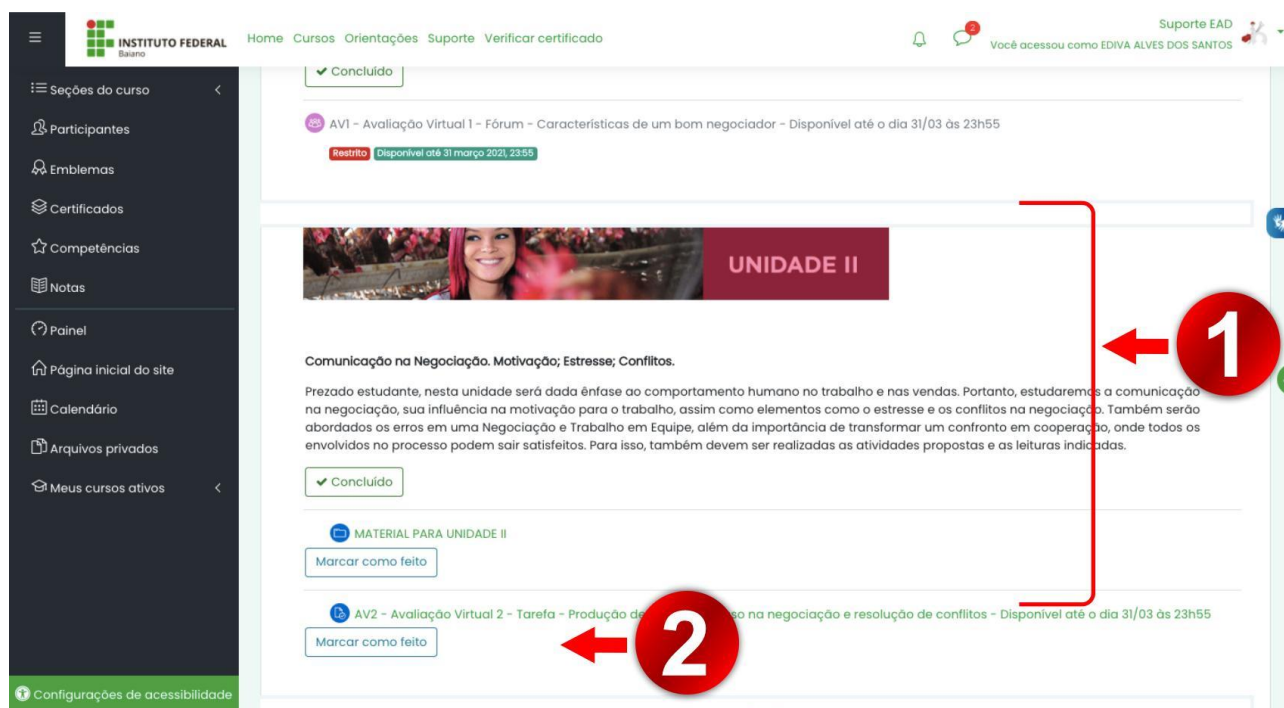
INSTITUTO FEDERAL
Baiano

Home Cursos Orientações Suporte Verificar certificado

2

Suporte EAD
Você acessou como EDIVA ALVES DOS SANTOS

Seções do curso
Participantes
Emblemas
Certificados
Competências
Notas
Painel
Página inicial do site
Calendário
Arquivos privados
Meus cursos ativos
Configurações de acessibilidade

✔ Concluído

AV1 - Avaliação Virtual 1 - Fórum - Características de um bom negociador - Disponível até o dia 31/03 às 23h55

Restrito Disponível até 31 março 2021, 23:55

UNIDADE II

1

Comunicação na Negociação. Motivação; Estresse; Conflitos.

Prezado estudante, nesta unidade será dada ênfase ao comportamento humano no trabalho e nas vendas. Portanto, estudaremos a comunicação na negociação, sua influência na motivação para o trabalho, assim como elementos como o estresse e os conflitos na negociação. Também serão abordados os erros em uma Negociação e Trabalho em Equipe, além da importância de transformar um confronto em cooperação, onde todos os envolvidos no processo podem sair satisfeitos. Para isso, também devem ser realizadas as atividades propostas e as leituras indicadas.

✔ Concluído

MATERIAL PARA UNIDADE II

Marcar como feito

AV2 - Avaliação Virtual 2 - Tarefa - Produção de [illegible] na negociação e resolução de conflitos - Disponível até o dia 31/03 às 23h55

2

Marcar como feito